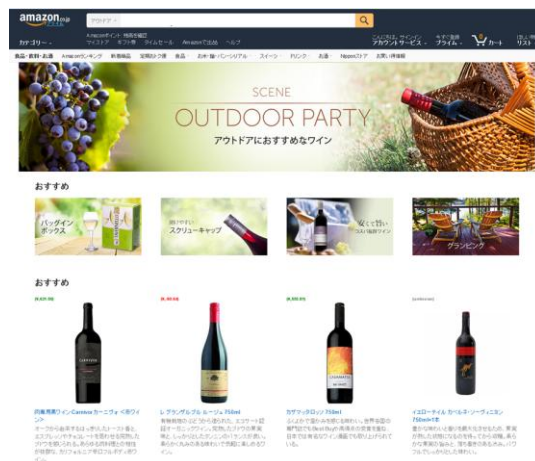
amazon.co.jp

カテゴリー

アカウントサービス

プライム

カート

リスト

食品・飲料・お酒　Amazonランキング　新着商品　定期おトク便　食品　お水・飲料・ソフトドリンク　スイーツ　ドリンク　お酒　Nipponストア　お買い得情報

SCENE
OUTDOOR PARTY
アウトドアにおすすめなワイン

おすすめ

バッグイン ボックス

スクリューキャップ

安くて飲しい ワイン

グランピング

おすすめ

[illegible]

レ グランザ ルージュ 750ml

カザマックロッソ 750ml

イエローテイル カベルネ・ソーヴィニヨン 750ml×3本